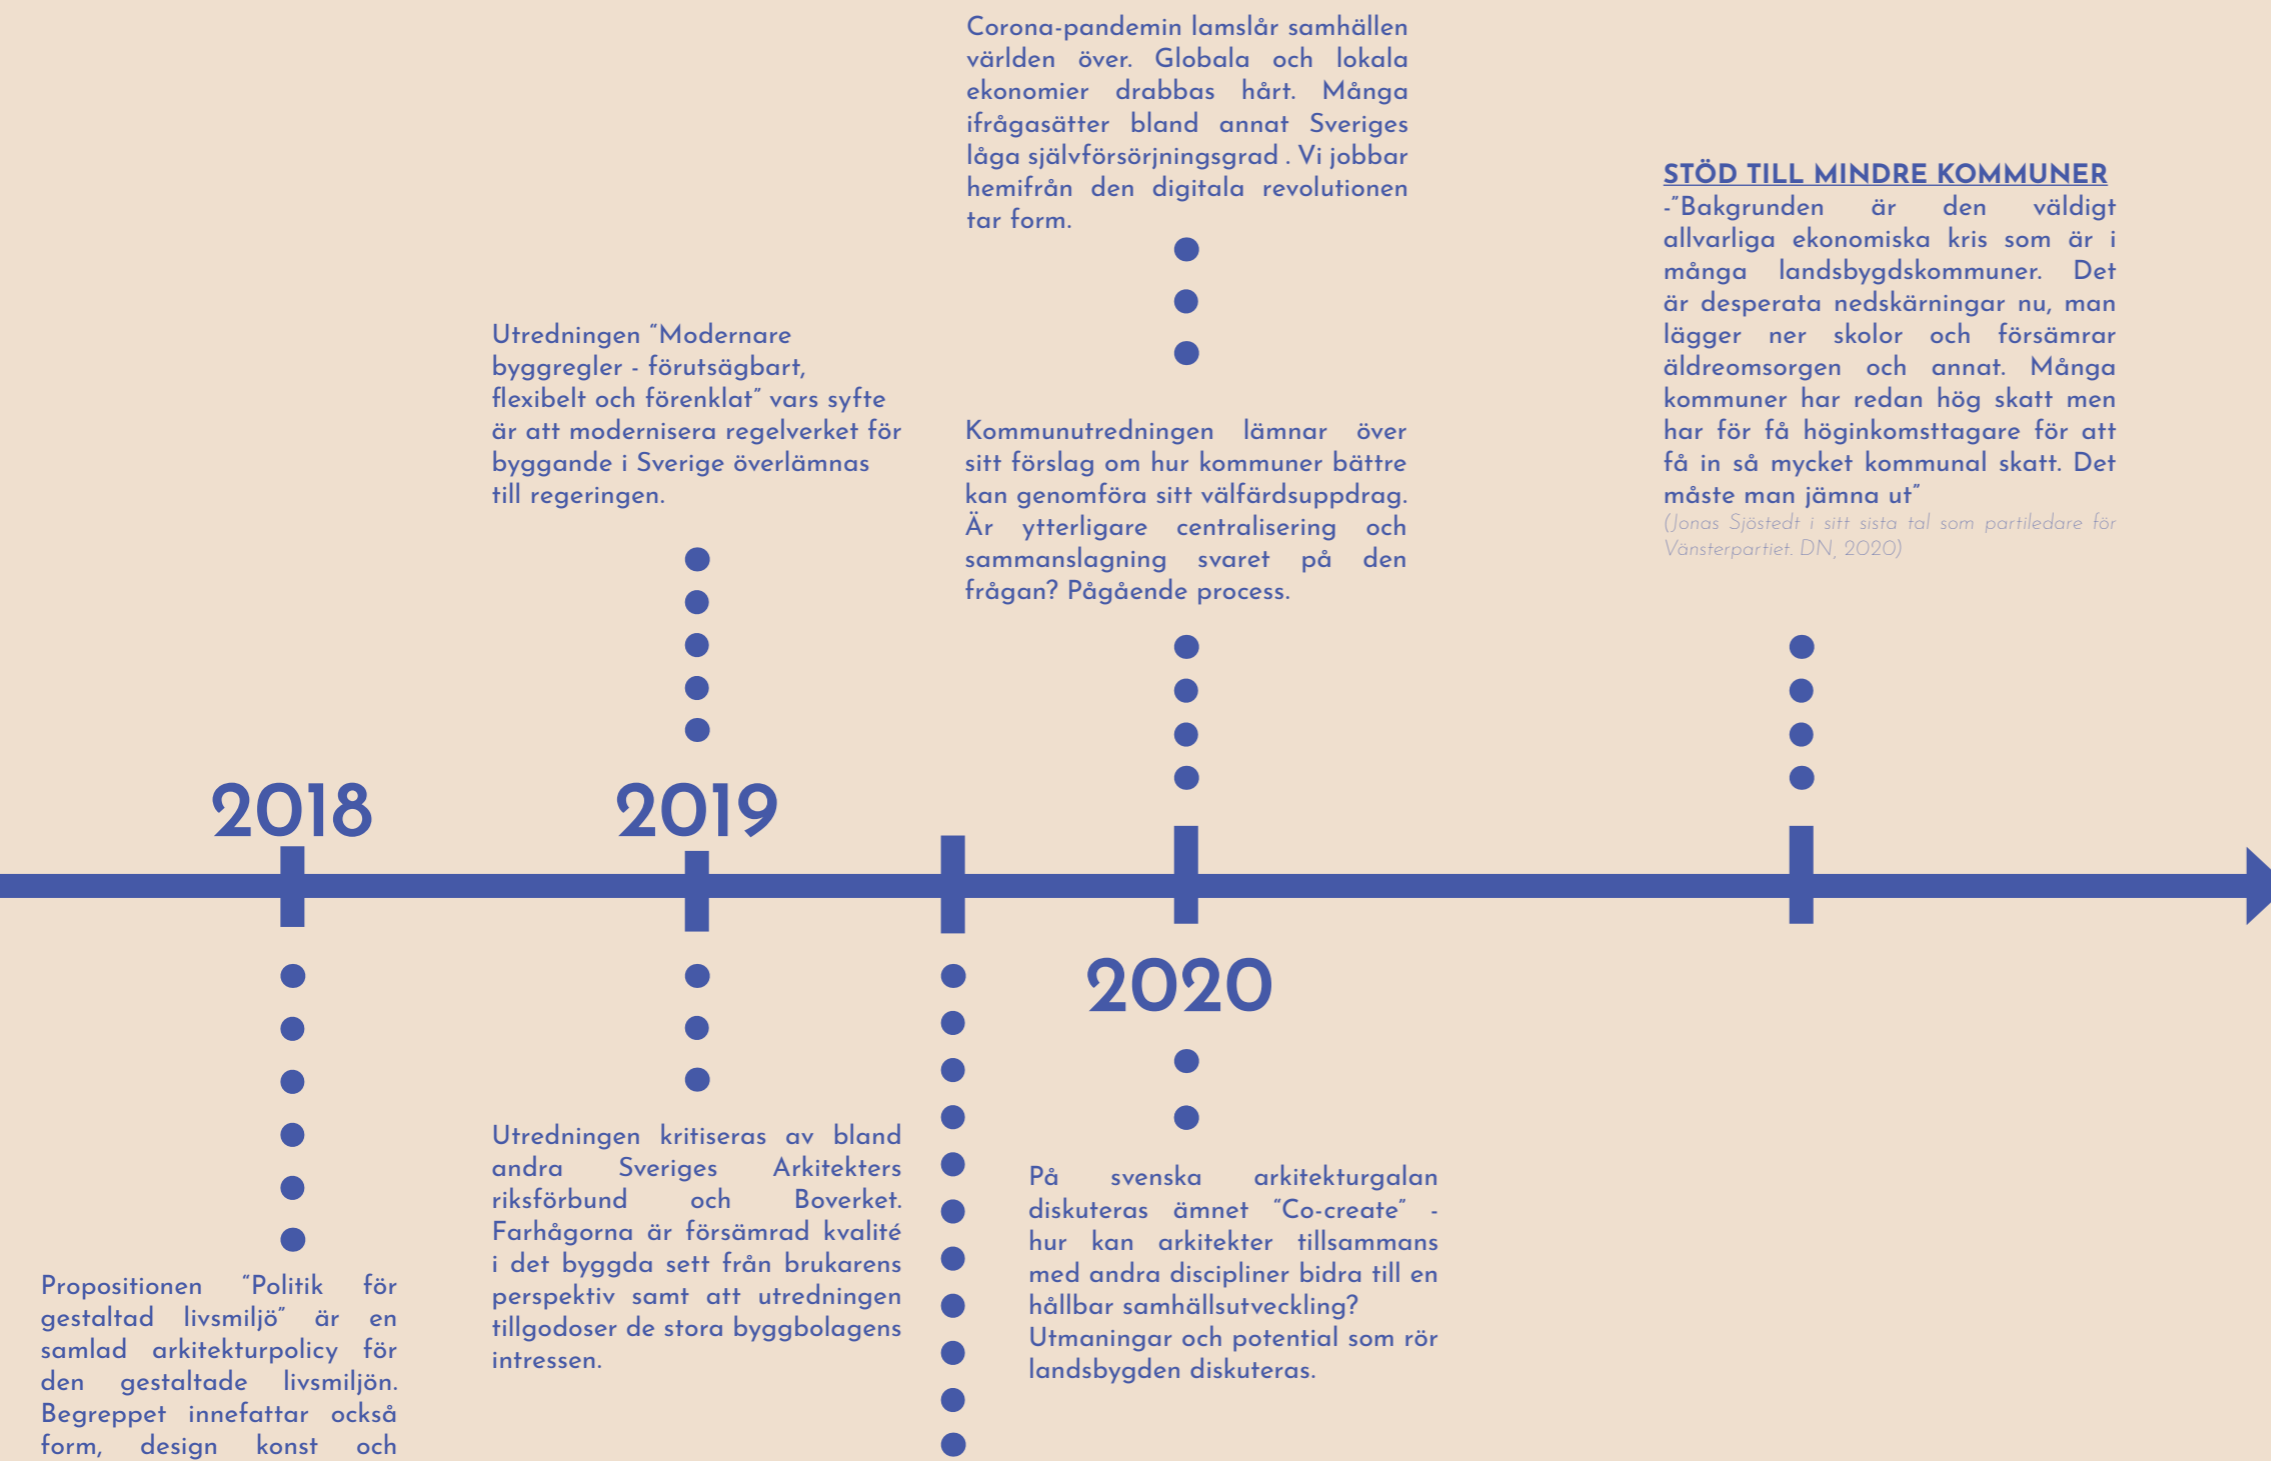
Corona-pandemin lamslår samhällen världen över. Globala och lokala ekonomier drabbas hårt. Många ifrågasätter bland annat Sveriges låga självförsörjningsgrad . Vi jobbar hemifrån den digitala revolutionen tar form.

STÖD TILL MINDRE KOMMUNER
-"Bakgrunden är den väldigt allvarliga ekonomiska kris som är i många landsbygdskommuner. Det är desperata nedskärningar nu, man lägger ner skolor och försämrar äldreomsorgen och annat. Många kommuner har redan hög skatt men har för få höginkomsttagare för att få in så mycket kommunal skatt. Det måste man jämna ut"
(Jonas Sjöstedt i sitt sista tal som partiledare för Vänsterpartiet. DN, 2020)

Utredningen "Modernare byggregler - förutsägbart, flexibelt och förenklat" vars syfte är att modernisera regelverket för byggande i Sverige överlämnas till regeringen.

Kommunutredningen lämnar över sitt förslag om hur kommuner bättre kan genomföra sitt välfärdsuppdrag. Är ytterligare centralisering och sammanslagning svaret på den frågan? Pågående process.

2018

2019

2020

Utredningen kritiseras av bland andra Sveriges Arkitekters riksförbund och Boverket. Farhågorna är försämrad kvalité i det byggda sett från brukarens perspektiv samt att utredningen tillgodoser de stora byggbolagens intressen.

På svenska arkitekturgalan diskuteras ämnet "Co-create" - hur kan arkitekter tillsammans med andra discipliner bidra till en hållbar samhällsutveckling? Utmaningar och potential som rör landsbygden diskuteras.

Propositionen "Politik för gestaltad livsmiljö" är en samlad arkitekturpolicy för den gestaltade livsmiljön. Begreppet innefattar också form, design konst och